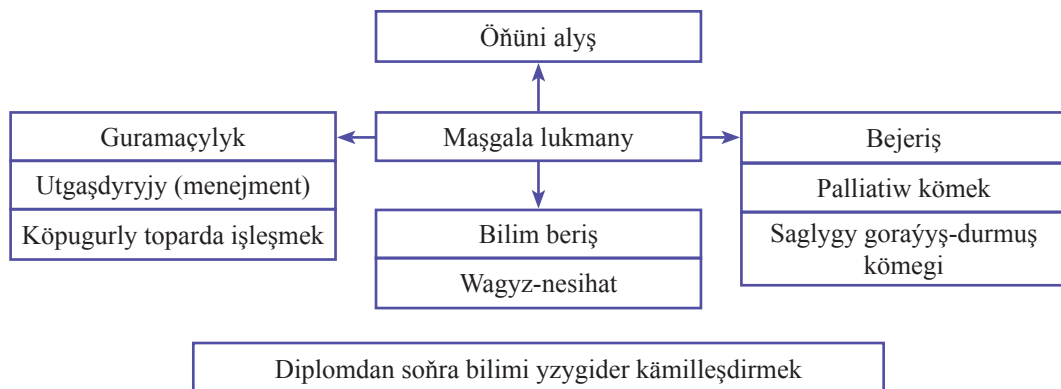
Öňüni alyş

Guramaçylyk

Utgaşdyryjy (menejment)

Köpugurly toparda işleşmek

Maşgala lukmany

Bilim beriş

Wagyz-nesihat

Bejeriş

Palliatiw kömek

Saglygy goraýyş-durmuş kömegi

Diplomdan soňra bilimi yzygider kämilleşdirmek